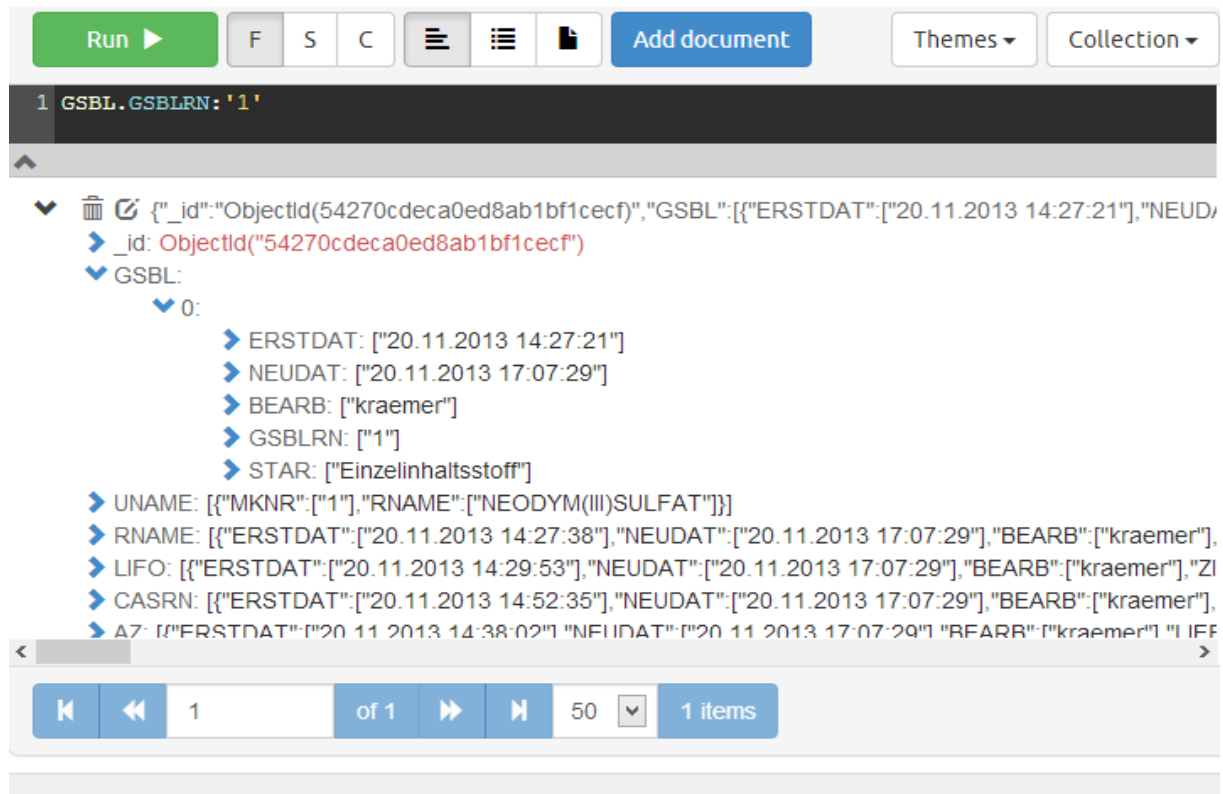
Run ▶ F S C Add document Themes ▾ Collection ▾

1 GSBL.GSBLRN:'1'

{"_id":"ObjectId(54270cdeca0ed8ab1bf1cecf)","GSBL":[{"ERSTDAT":["20.11.2013 14:27:21"],"NEUD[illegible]
_id: ObjectId("54270cdeca0ed8ab1bf1cecf")
GSBL:
0:
ERSTDAT: ["20.11.2013 14:27:21"]
NEUDAT: ["20.11.2013 17:07:29"]
BEARB: ["kraemer"]
GSBLRN: ["1"]
STAR: ["Einzelinhaltsstoff"]
UNAME: [{"MKNR":["1"],"RNAME":["NEODYM(III)SULFAT"]}]
RNAME: [{"ERSTDAT":["20.11.2013 14:27:38"],"NEUDAT":["20.11.2013 17:07:29"],"BEARB":["kraemer"],
LIFO: [{"ERSTDAT":["20.11.2013 14:29:53"],"NEUDAT":["20.11.2013 17:07:29"],"BEARB":["kraemer"],"Z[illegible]
CASRN: [{"ERSTDAT":["20.11.2013 14:52:35"],"NEUDAT":["20.11.2013 17:07:29"],"BEARB":["kraemer"],
AZ: [{"ERSTDAT":["20.11.2013 14:38:02"],"NEUDAT":["20.11.2013 17:07:29"],"BEARB":["kraemer"],"LIEF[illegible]

1 of 1 50 1 items